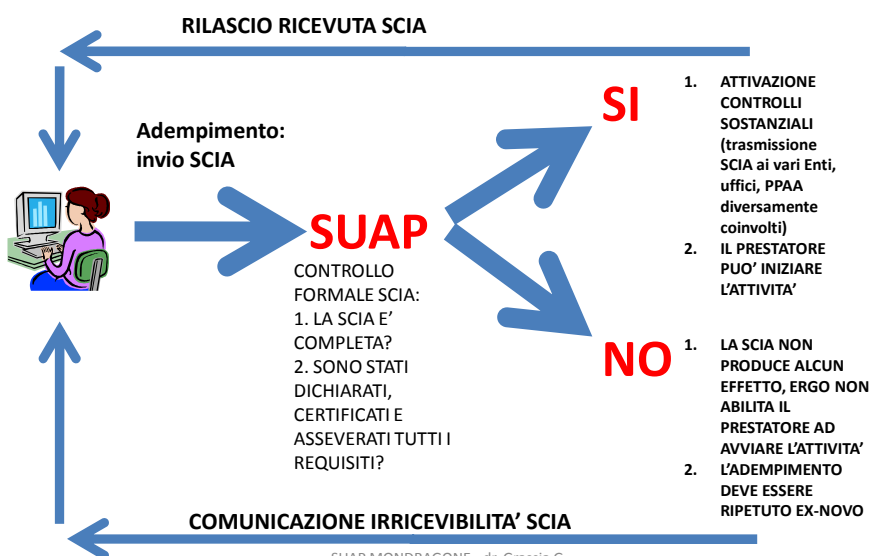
RILASCIO RICEVUTA SCIA

Adempimento: invio SCIA

SUAP

CONTROLLO FORMALE SCIA:
1. LA SCIA E' COMPLETA?
2. SONO STATI DICHIARATI, CERTIFICATI E ASSEVERATI TUTTI I REQUISITI?

SI

1. ATTIVAZIONE CONTROLLI SOSTANZIALI (trasmissione SCIA ai vari Enti, uffici, PPAA diversamente coinvolti)
2. IL PRESTATORE PUO' INIZIARE L'ATTIVITA'

NO

1. LA SCIA NON PRODUCE ALCUN EFFETTO, ERGO NON ABILITA IL PRESTATORE AD AVVIARE L'ATTIVITA'
2. L'ADEMPIMENTO DEVE ESSERE RIPETUTO EX-NOVO

COMUNICAZIONE IRRICEVIBILITA' SCIA

SUAP MONDRAGONE - dr. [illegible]